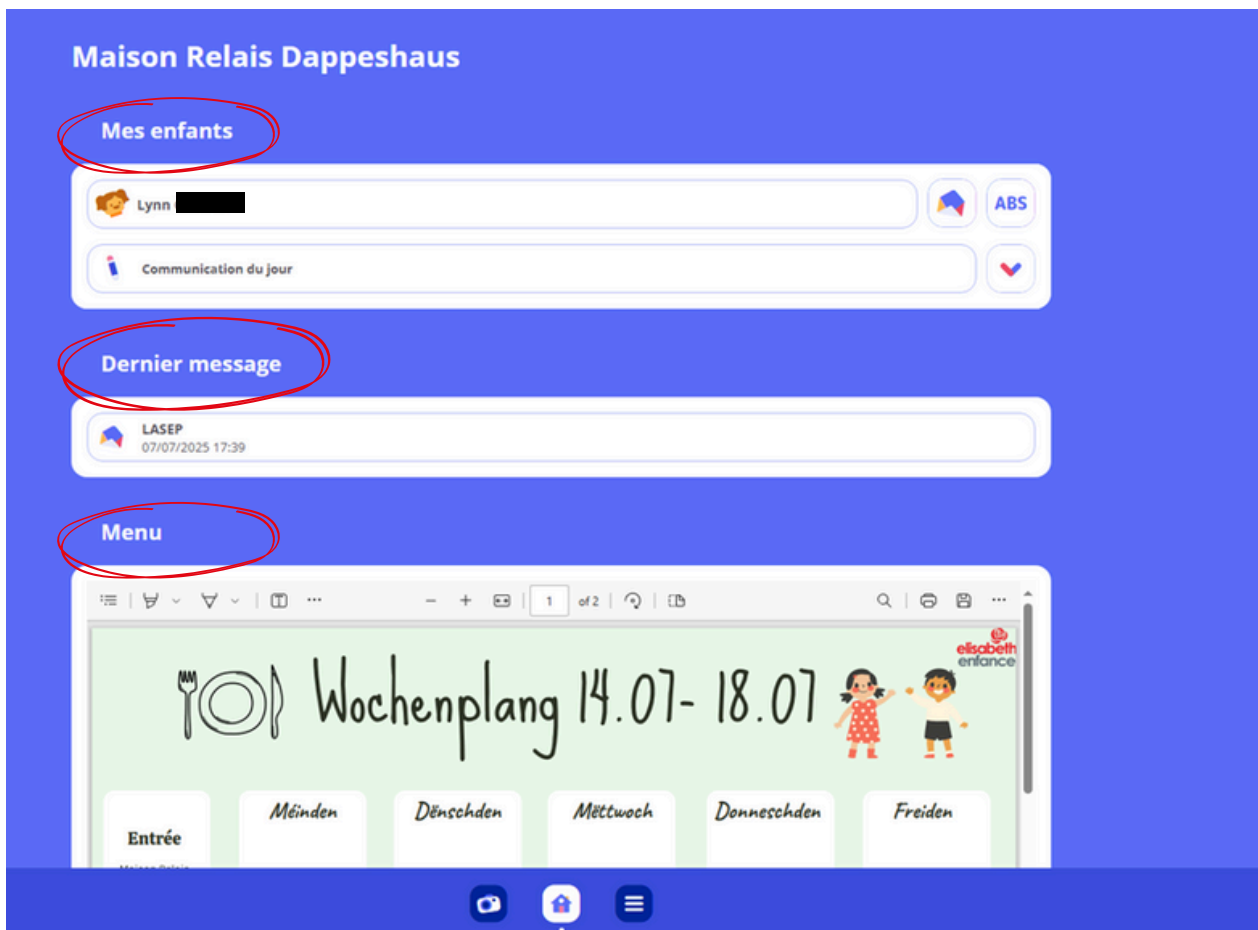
Maison Relais Dappeshaus

Mes enfants

Lynn

ABS

Communication du jour

Dernier message

LASEP
07/07/2025 17:39

Menu

1 of 2

elisabeth enfance

Wochenplang 14.07- 18.07

Entrée

Méinden

Dënschden

Mëttwoch

Donneschden

Freiden